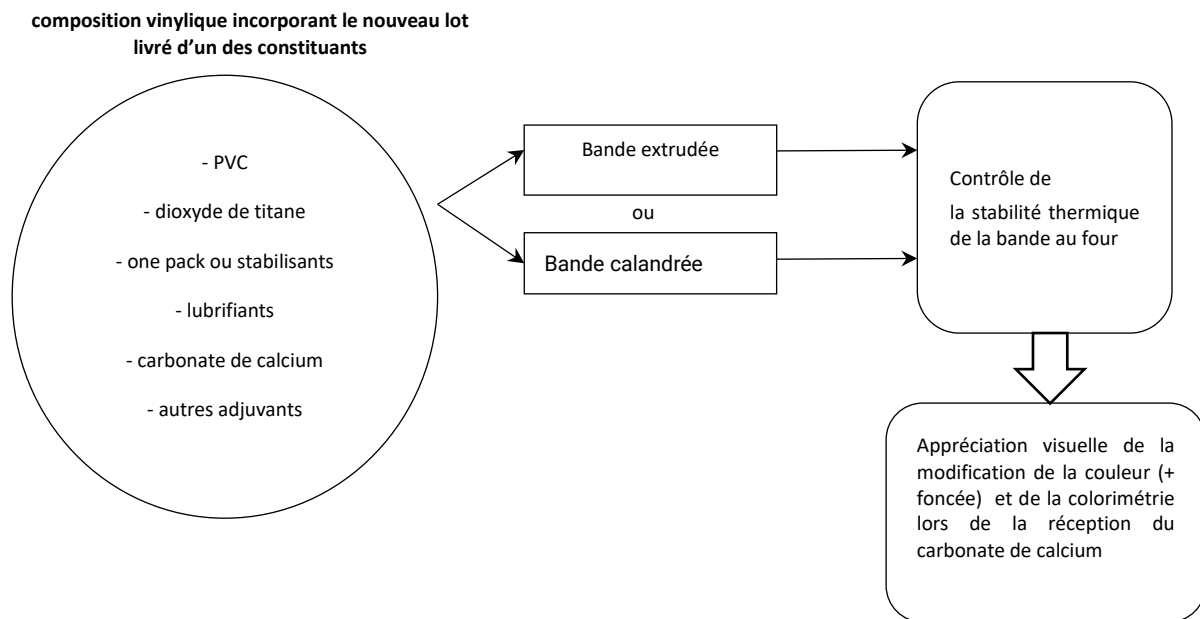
composition vinylique incorporant le nouveau lot livré d'un des constituants

- PVC

- dioxyde de titane

- one pack ou stabilisants

- lubrifiants

- carbonate de calcium

- autres adjuvants

Bande extrudée

ou

Bande calandrée

Contrôle de la stabilité thermique de la bande au four

Appréciation visuelle de la modification de la couleur (+ foncée) et de la colorimétrie lors de la réception du carbonate de calcium